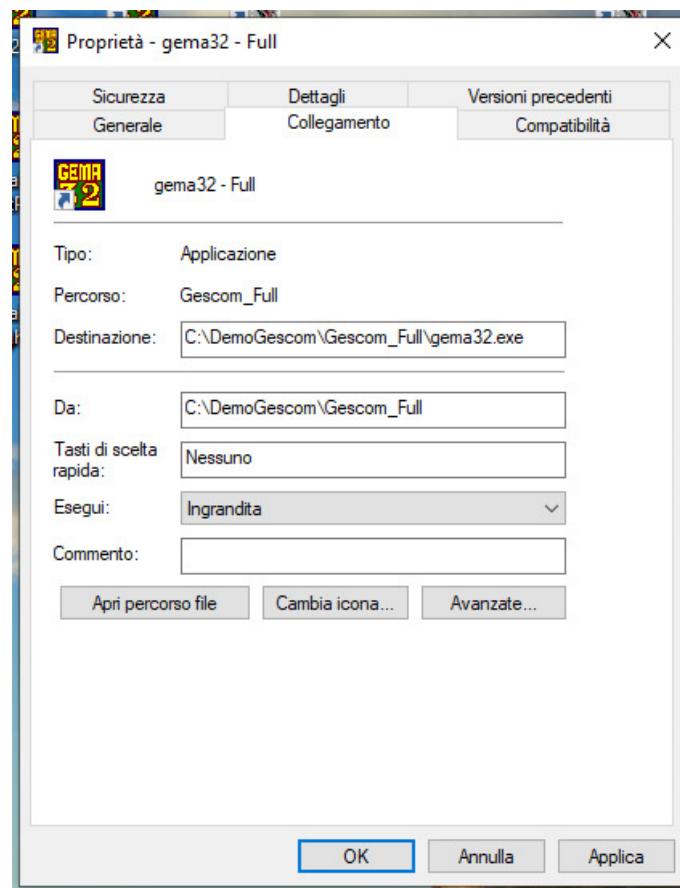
Proprietà - gema32 - Full

Sicurezza
Dettagli
Versioni precedenti
Generale
Collegamento
Compatibilità

gema32 - Full

Tipo: Applicazione

Percorso: Gescom_Full

Destinazione: C:\DemoGescom\Gescom_Full\gema32.exe

Da: C:\DemoGescom\Gescom_Full

Tasti di scelta rapida: Nessuno

Esegui: Ingrandita

Commento:

Apri percorso file
Cambia icona...
Avanzate...

OK
Annulla
Applica